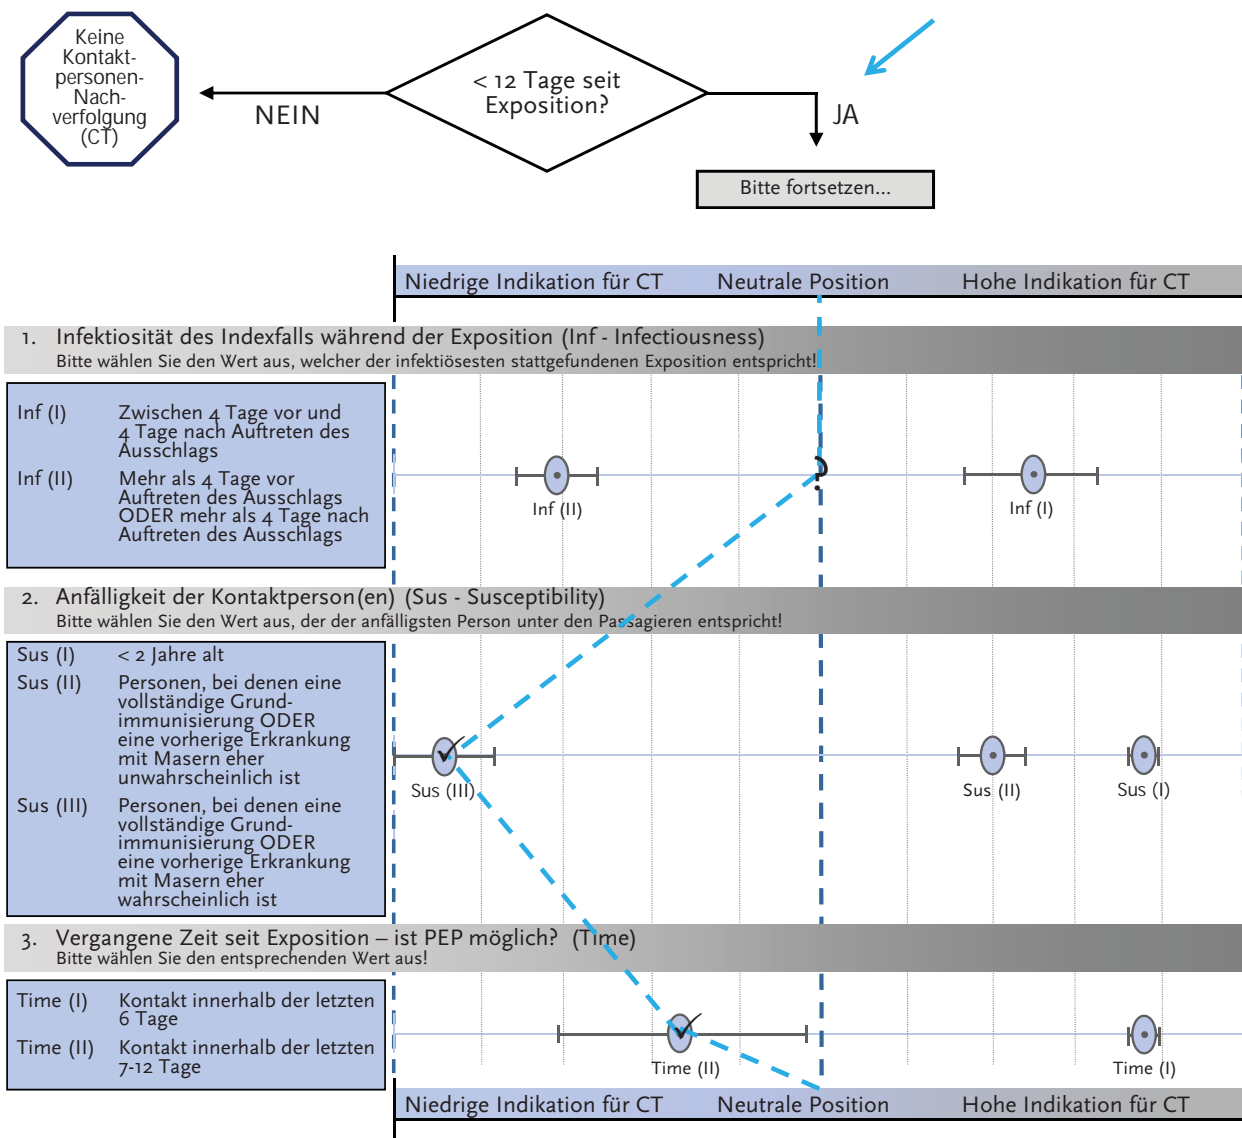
Keine Kontaktpersonen-Nachverfolgung (CT)

NEIN

< 12 Tage seit Exposition?

JA

Bitte fortsetzen...

Niedrige Indikation für CT Neutrale Position Hohe Indikation für CT

1. Infektiosität des Indexfalls während der Exposition (Inf - Infectiousness)
Bitte wählen Sie den Wert aus, welcher der infektiösesten stattgefundenen Exposition entspricht!

Inf (I) Zwischen 4 Tage vor und 4 Tage nach Auftreten des Ausschlags

Inf (II) Mehr als 4 Tage vor Auftreten des Ausschlags ODER mehr als 4 Tage nach Auftreten des Ausschlags

Inf (II)

?

Inf (I)

2. Anfälligkeit der Kontaktperson(en) (Sus - Susceptibility)
Bitte wählen Sie den Wert aus, der der anfälligsten Person unter den Passagieren entspricht!

Sus (I) < 2 Jahre alt

Sus (II) Personen, bei denen eine vollständige Grundimmunisierung ODER eine vorherige Erkrankung mit Masern eher unwahrscheinlich ist

Sus (III) Personen, bei denen eine vollständige Grundimmunisierung ODER eine vorherige Erkrankung mit Masern eher wahrscheinlich ist

Sus (III)

Sus (II)

Sus (I)

3. Vergangene Zeit seit Exposition – ist PEP möglich? (Time)
Bitte wählen Sie den entsprechenden Wert aus!

Time (I) Kontakt innerhalb der letzten 6 Tage

Time (II) Kontakt innerhalb der letzten 7-12 Tage

Time (II)

Time (I)

Niedrige Indikation für CT Neutrale Position Hohe Indikation für CT